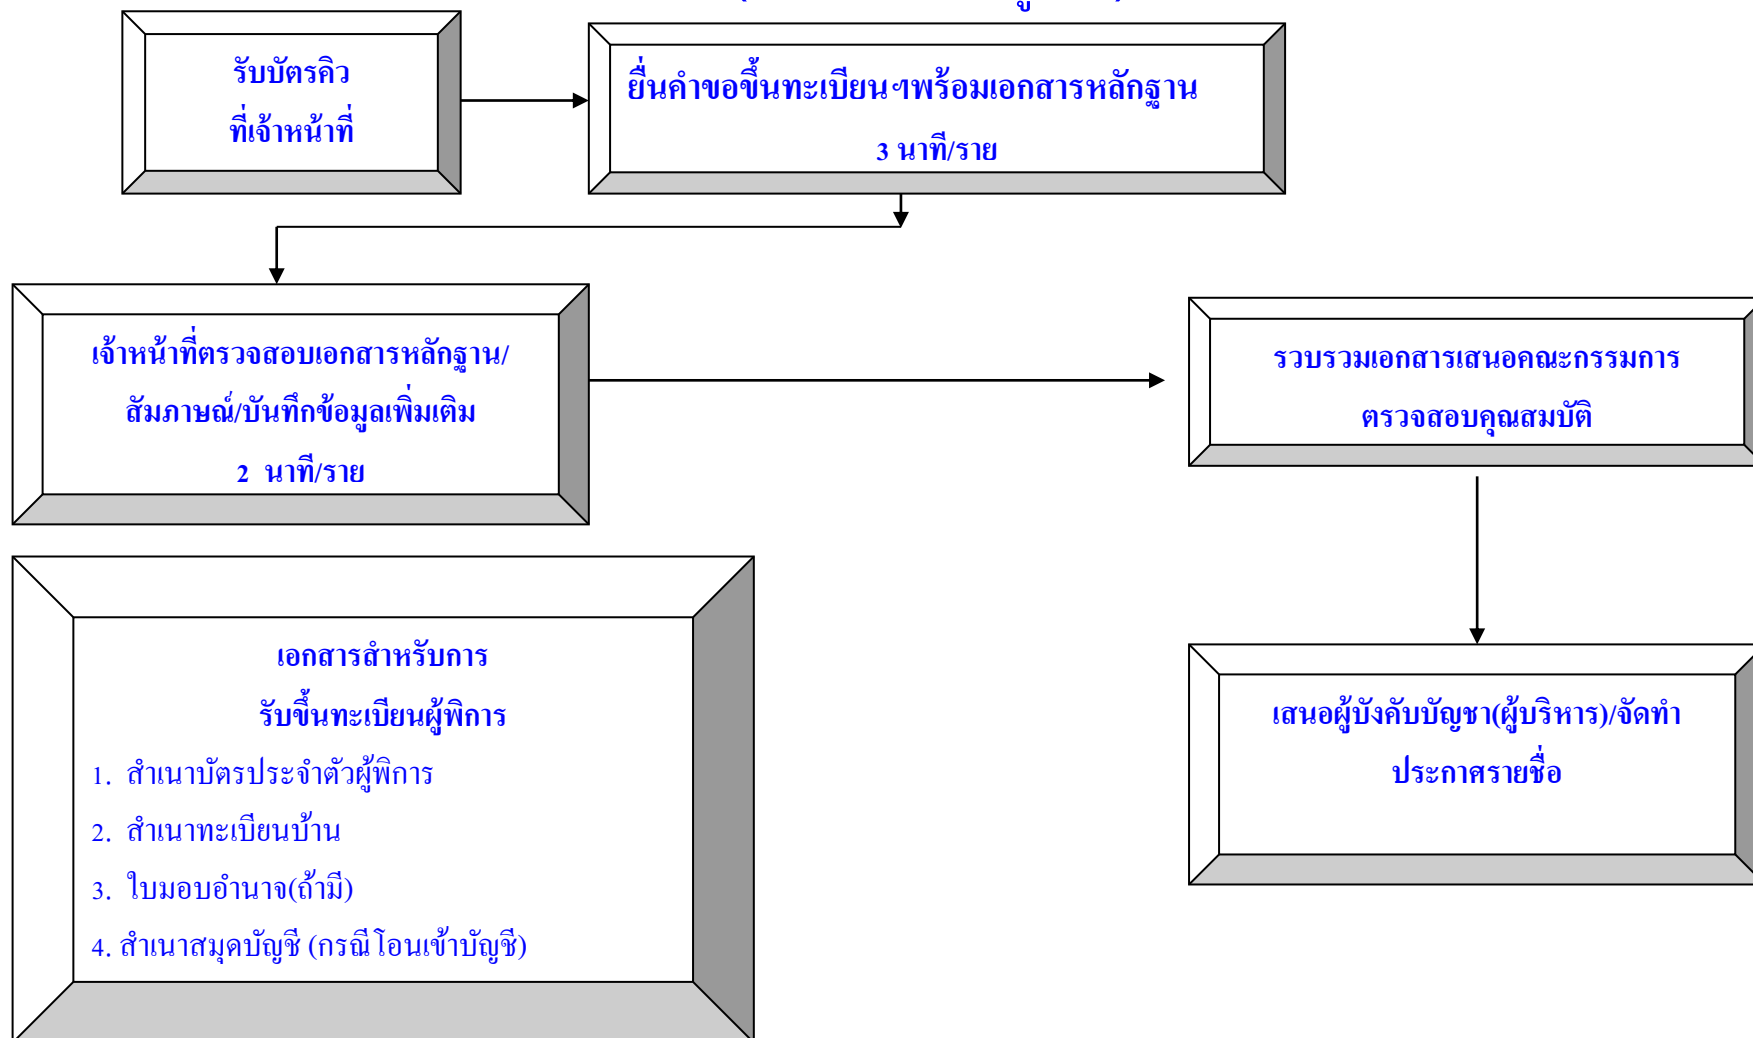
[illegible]

รับบัตรคิว
ที่เจ้าหน้าที่

ยื่นคำขอขึ้นทะเบียนฯพร้อมเอกสารหลักฐาน
3 นาที/ราย

เจ้าหน้าที่ตรวจสอบเอกสารหลักฐาน/
สัมภาษณ์/บันทึกข้อมูลเพิ่มเติม
2 นาที/ราย

รวบรวมเอกสารเสนอคณะกรรมการ
ตรวจสอบคุณสมบัติ

เอกสารสำหรับการ
รับขึ้นทะเบียนผู้พิการ
1. สำเนาบัตรประจำตัวผู้พิการ
2. สำเนาทะเบียนบ้าน
3. ใบมอบอำนาจ(ถ้ามี)
4. สำเนาสมุดบัญชี (กรณีโอนเข้าบัญชี)

เสนอผู้บังคับบัญชา(ผู้บริหาร)/จัดทำ
ประกาศรายชื่อ